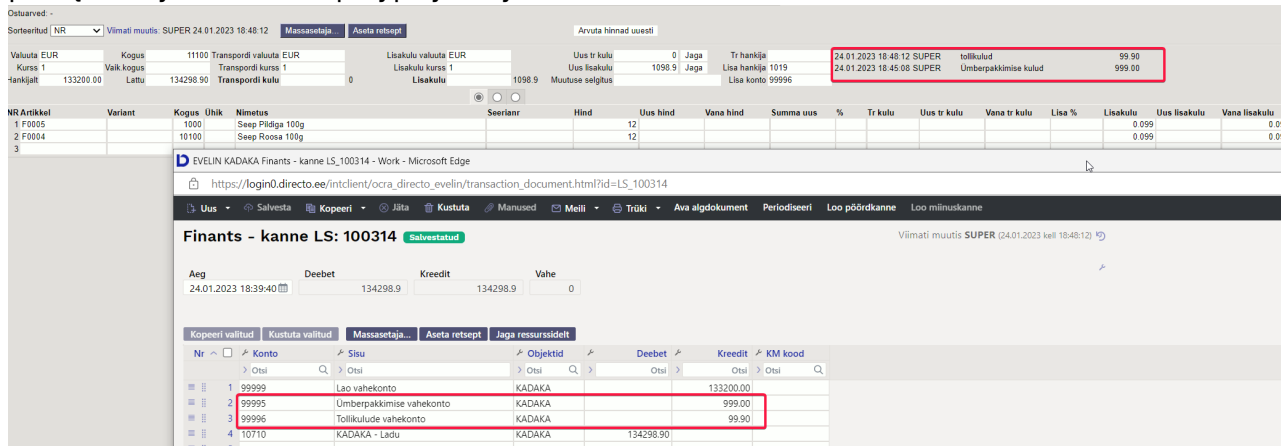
Ostuarved: -
Sorteeritud NR Viimati muutis: SUPER 24.01.2023 18:48:12 Massasetaja... Aseta retsept Arvuta hinnad uuesti

Valuuta EUR Kogus 11100 Transpordi valuuta EUR Lisakulu valuuta EUR Uus tr kulu 0 Jaga Tr hankija
Kurss 1 Vaik kogus Transpordi kurss 1 Lisakulu kurss 1 Uus lisakulu 1098.9 Jaga Lisa hankija 1019
Hankijalt 133200.00 Lattu 134298.90 Transpordi kulu 0 Lisakulu 1098.9 Muutuse selgitus Lisa konto 99996

24.01.2023 18:48:12 SUPER tollikulud 99.90
24.01.2023 18:45:08 SUPER Ümberpakkimise kulud 999.00

| NR | Artikkel | Variant | Kogus | Ühik | Nimetus | Seerianr | Hind | Uus hind | Vana hind | Summa uus | % | Tr kulu | Uus tr kulu | Vana tr kulu | Lisa % | Lisakulu | Uus lisakulu | Vana lisakulu |
|---|---|---|---|---|---|---|---|---|---|---|---|---|---|---|---|---|---|---|
| 1 | F0005 | | 1000 | | Seep Pildiga 100g | | 12 | | | | | | | | | 0.099 | | 0.0 |
| 2 | F0004 | | 10100 | | Seep Roosa 100g | | 12 | | | | | | | | | 0.099 | | 0.0 |
| 3 | | | | | | | | | | | | | | | | | | |

EVELIN KADAKA Finants - kanne LS_100314 - Work - Microsoft Edge
https://login0.directo.ee/intclient/ocra_directo_evelin/transaction_document.html?id=LS_100314

Uus Salvesta Kopeeri Jäta Kustuta Manused Meili Trüki Ava algdokument Perioodiseeri Loo pöördkanne Loo miinuskanne

Finants - kanne LS: 100314 Salvestatud
Viimati muutis SUPER (24.01.2023 kell 18:48:12)

Aeg Deebet Kreedit Vahe
24.01.2023 18:39:40 134298.9 134298.9 0

Kopeeri valitud Kustuta valitud Massasetaja... Aseta retsept Jaga ressurssidelt

| Nr | Konto | Sisu | Objektid | | Deebet | Kreedit | KM kood |
|---|---|---|---|---|---|---|---|
| | Otsi | Otsi | Otsi | | Otsi | Otsi | Otsi |
| 1 | 99999 | Lao vahekonto | KADAKA | | | 133200.00 | |
| 2 | 99995 | Ümberpakkimise vahekonto | KADAKA | | | 999.00 | |
| 3 | 99996 | Tollikulude vahekonto | KADAKA | | | 99.90 | |
| 4 | 10710 | KADAKA - Ladu | KADAKA | | 134298.90 | | |